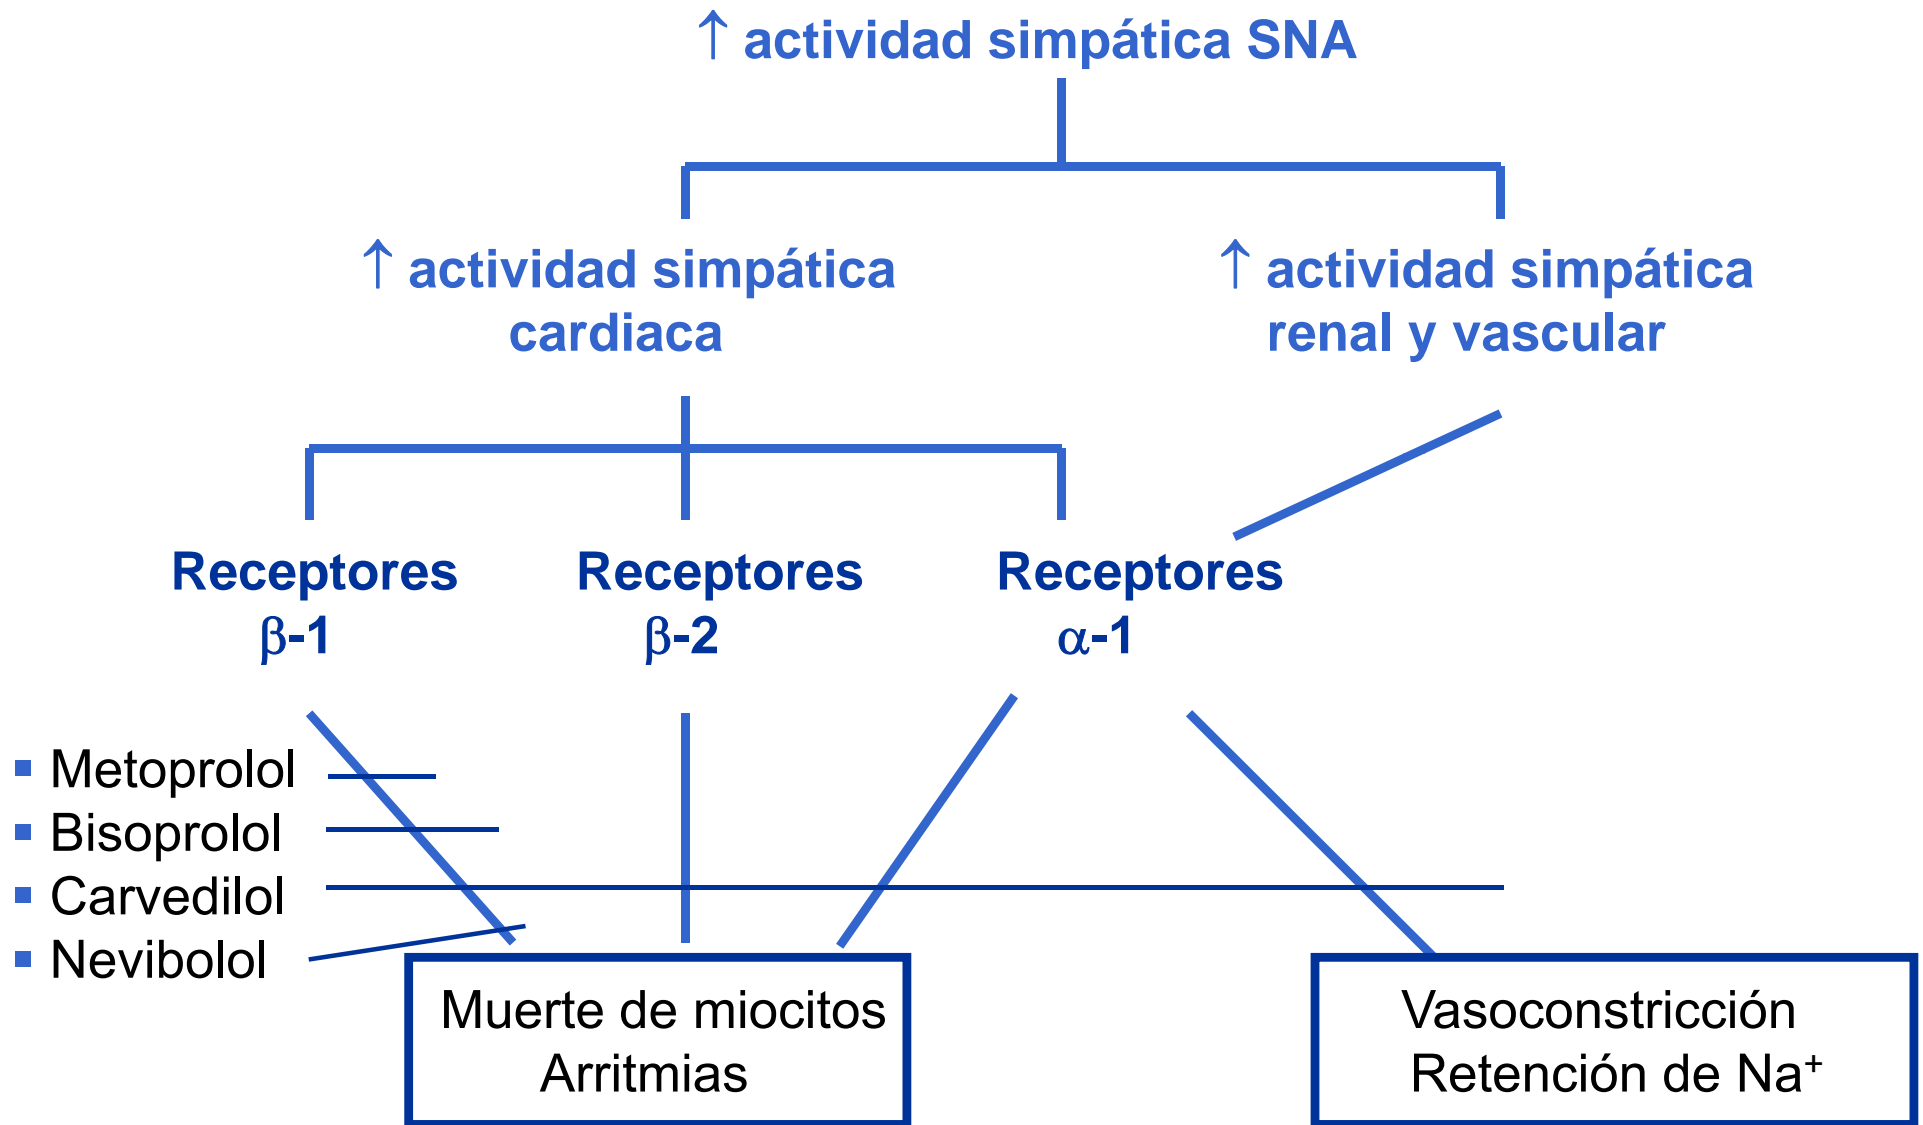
↑ actividad simpática SNA

↑ actividad simpática cardiaca

↑ actividad simpática renal y vascular

Receptores β-1

Receptores β-2

Receptores α-1

- Metoprolol
- Bisoprolol
- Carvedilol
- Nevibolol

Muerte de miocitos
Arritmias

Vasoconstricción
Retención de $Na^+$